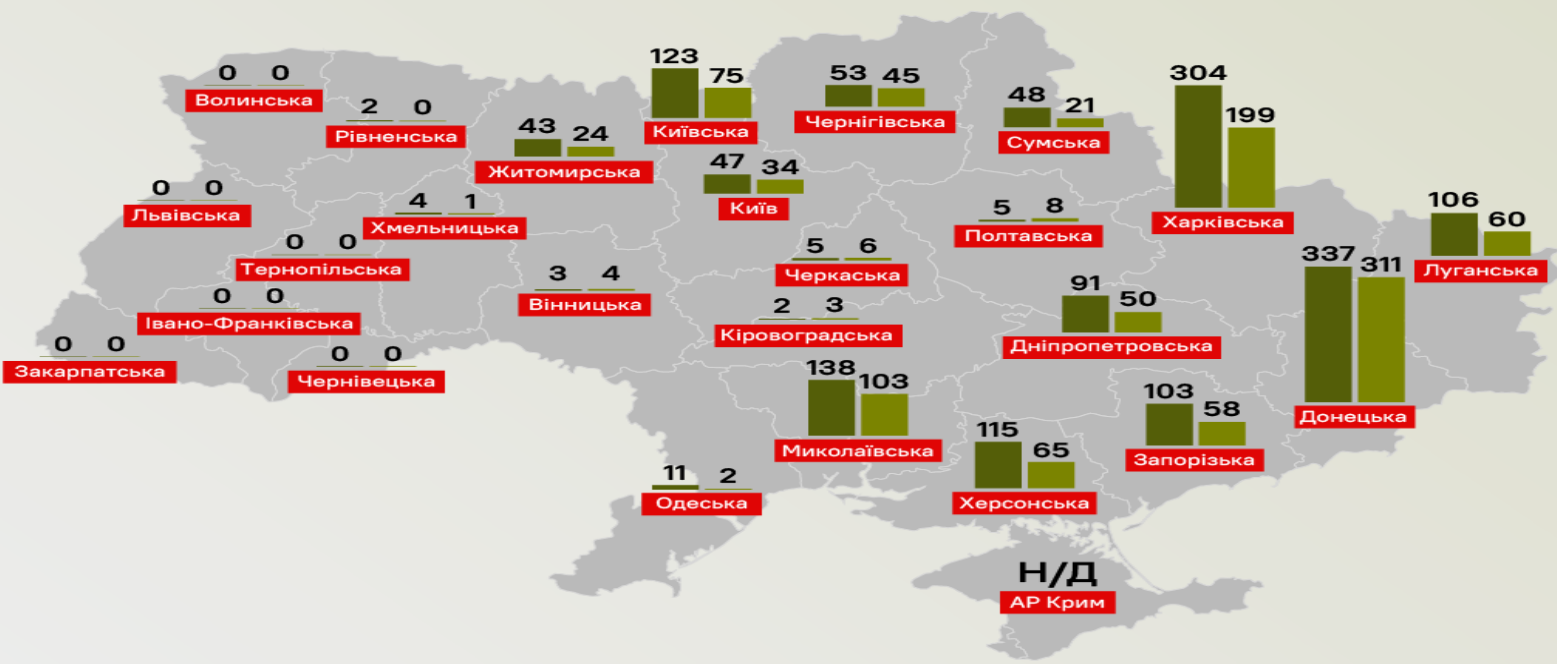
0 0
Волинська

2 0
Рівненська

43 24
Житомирська

123 75
Київська

53 45
Чернігівська

48 21
Сумська

304 199
Харківська

0 0
Львівська

4 1
Хмельницька

47 34
Київ

5 8
Полтавська

106 60
Луганська

0 0
Тернопільська

5 6
Черкаська

3 4
Вінницька

0 0
Івано-Франківська

2 3
Кіровоградська

91 50
Дніпропетровська

337 311
Донецька

0 0
Закарпатська

0 0
Чернівецька

138 103
Миколаївська

103 58
Запорізька

115 65
Херсонська

11 2
Одеська

Н/Д
АР Крим